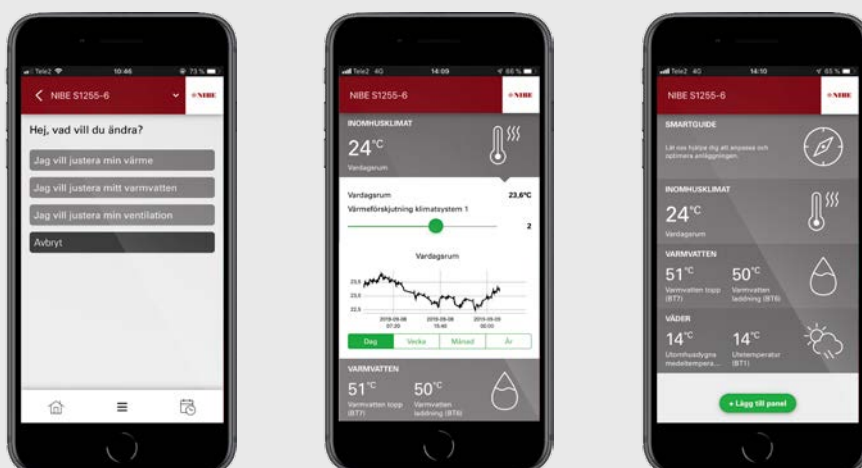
Tele2 10:46 73 %

NIBE S1255-6

NIBE

Hej, vad vill du ändra?

Jag vill justera min värme

Jag vill justera mitt varmvatten

Jag vill justera min ventilation

Avbryt

Tele2 4G 14:09 65 %

NIBE S1255-6

NIBE

INOMHUSKLIMAT

24°C

Vardagsrum

Vardagsrum 23,6°C

Värmeförskjutning klimatsystem 1

2

Vardagsrum

23,5

23,0

22,5

2019-09-08 07:20

2019-09-08 15:40

2019-09-09 02:00

Dag

Vecka

Månad

År

VARMVATTEN

51°C

Varmvatten topp (BT7)

50°C

Varmvatten laddning (BT6)

Tele2 4G 14:10 65 %

NIBE S1255-6

NIBE

SMARTGUIDE

Låt oss hjälpa dig att anpassa och optimera anläggningen.

INOMHUSKLIMAT

24°C

Vardagsrum

VARMVATTEN

51°C

Varmvatten topp (BT7)

50°C

Varmvatten laddning (BT6)

VÄDER

14°C

Utomhusdygns medeltempera...

14°C

Utetemperatur (BT1)

+ Lägg till panel